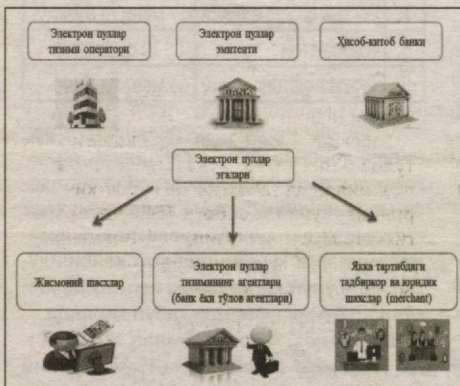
Электрон пуллар тизими оператори

Электрон пуллар эмитенти

Ҳисоб-китоб банки

BANK

Электрон пуллар эгалари

Жисмоний шахслар

Электрон пуллар тизимининг агентлари (банк ёки тўлов агентлари)

Якка тартибдаги тадбиркор ва юридик шахслар (merchant)